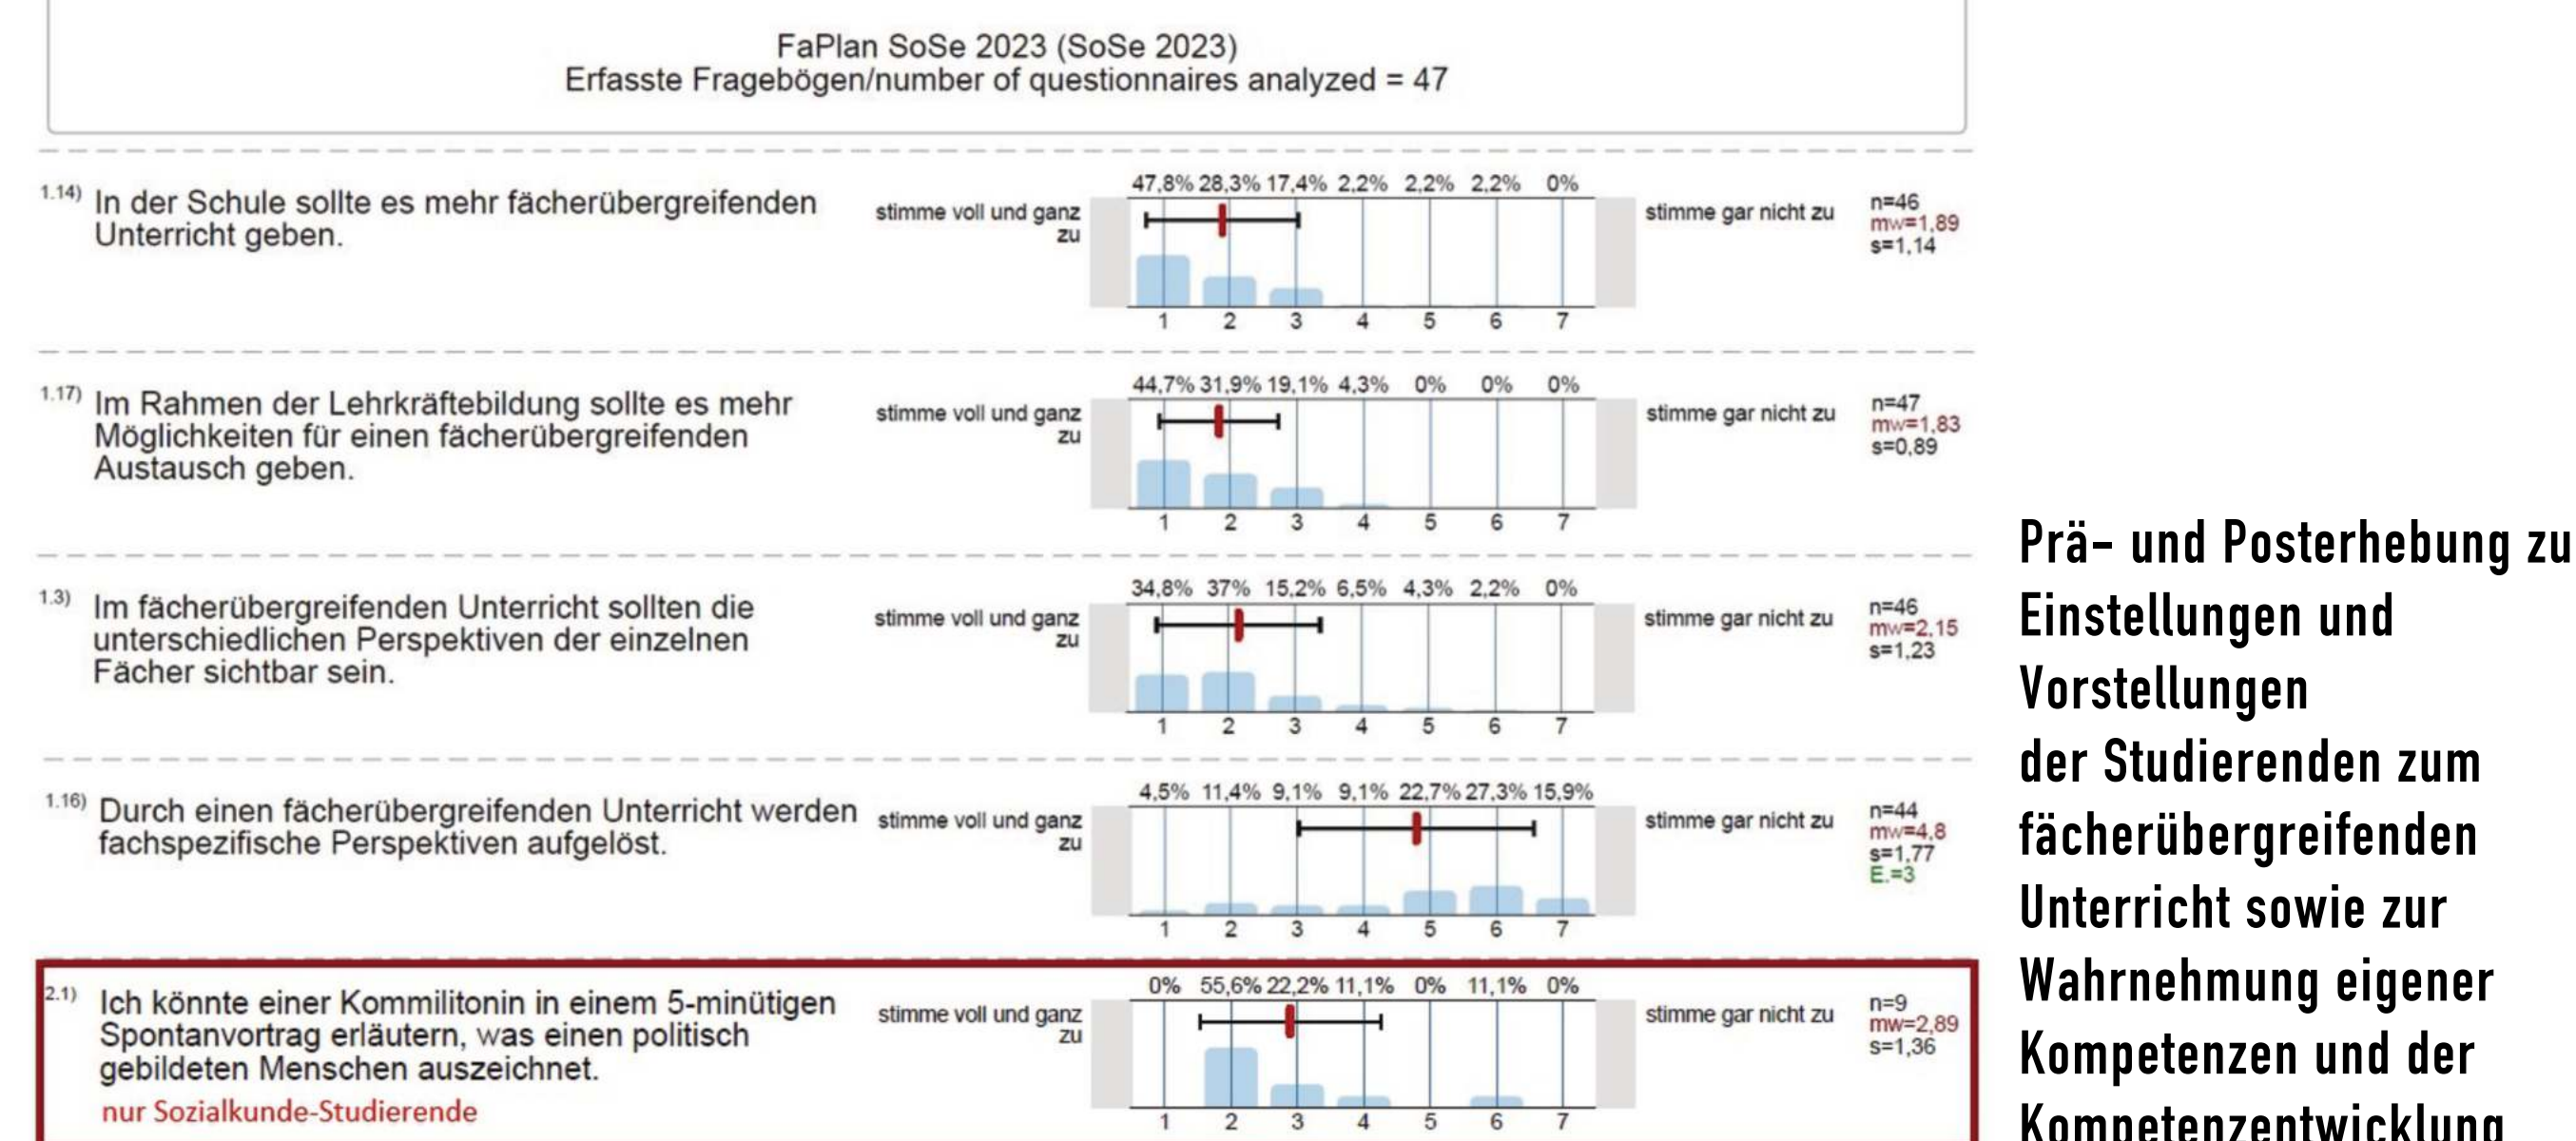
FaPlan SoSe 2023 (SoSe 2023)
Erfasste Fragebögen/number of questionnaires analyzed = 47

1.14) In der Schule sollte es mehr fächerübergreifenden Unterricht geben.

stimme voll und ganz zu

| 47,8% | 28,3% | 17,4% | 2,2% | 2,2% | 2,2% | 0% |
|---|---|---|---|---|---|---|
| 1 | 2 | 3 | 4 | 5 | 6 | 7 |

stimme gar nicht zu

n=46
mw=1,89
s=1,14

1.17) Im Rahmen der Lehrkräftebildung sollte es mehr Möglichkeiten für einen fächerübergreifenden Austausch geben.

stimme voll und ganz zu

| 44,7% | 31,9% | 19,1% | 4,3% | 0% | 0% | 0% |
|---|---|---|---|---|---|---|
| 1 | 2 | 3 | 4 | 5 | 6 | 7 |

stimme gar nicht zu

n=47
mw=1,83
s=0,89

1.3) Im fächerübergreifenden Unterricht sollten die unterschiedlichen Perspektiven der einzelnen Fächer sichtbar sein.

stimme voll und ganz zu

| 34,8% | 37% | 15,2% | 6,5% | 4,3% | 2,2% | 0% |
|---|---|---|---|---|---|---|
| 1 | 2 | 3 | 4 | 5 | 6 | 7 |

stimme gar nicht zu

n=46
mw=2,15
s=1,23

1.16) Durch einen fächerübergreifenden Unterricht werden fachspezifische Perspektiven aufgelöst.

stimme voll und ganz zu

| 4,5% | 11,4% | 9,1% | 9,1% | 22,7% | 27,3% | 15,9% |
|---|---|---|---|---|---|---|
| 1 | 2 | 3 | 4 | 5 | 6 | 7 |

stimme gar nicht zu

n=44
mw=4,8
s=1,77
E.=3

2.1) Ich könnte einer Kommilitonin in einem 5-minütigen Spontanvortrag erläutern, was einen politisch gebildeten Menschen auszeichnet.
nur Sozialkunde-Studierende

stimme voll und ganz zu

| 0% | 55,6% | 22,2% | 11,1% | 0% | 11,1% | 0% |
|---|---|---|---|---|---|---|
| 1 | 2 | 3 | 4 | 5 | 6 | 7 |

stimme gar nicht zu

n=9
mw=2,89
s=1,36

Prä- und Posterhebung zu Einstellungen und Vorstellungen der Studierenden zum fächerübergreifenden Unterricht sowie zur Wahrnehmung eigener Kompetenzen und der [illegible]